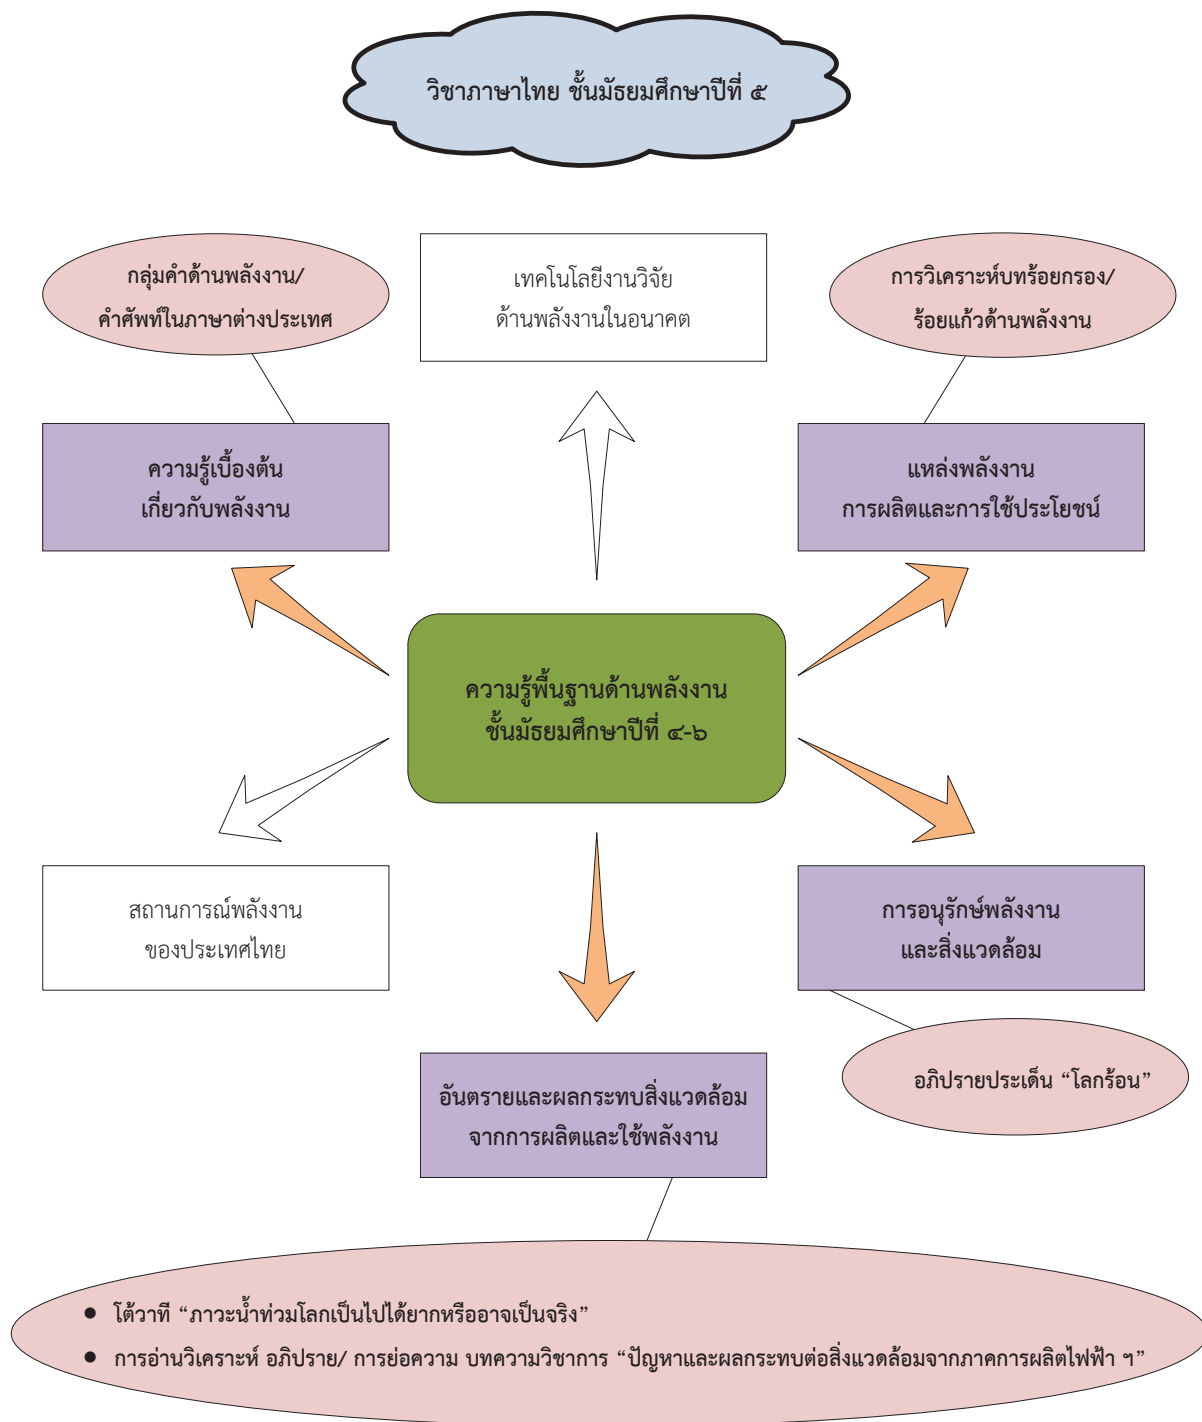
วิชาภาษาไทย ชั้นมัธยมศึกษาปีที่ ๕

กลุ่มคำด้านพลังงาน/ คำศัพท์ในภาษาต่างประเทศ

เทคโนโลยีงานวิจัย ด้านพลังงานในอนาคต

การวิเคราะห์บทร้อยกรอง/ ร้อยแก้วด้านพลังงาน

ความรู้เบื้องต้น เกี่ยวกับพลังงาน

แหล่งพลังงาน การผลิตและการใช้ประโยชน์

ความรู้พื้นฐานด้านพลังงาน ชั้นมัธยมศึกษาปีที่ ๔-๖

สถานการณ์พลังงาน ของประเทศไทย

การอนุรักษ์พลังงาน และสิ่งแวดล้อม

อภิปรายประเด็น "โลกร้อน"

อันตรายและผลกระทบสิ่งแวดล้อม จากการผลิตและใช้พลังงาน

• โต้วาที "ภาวะน้ำท่วมโลกเป็นไปได้ยากหรืออาจเป็นจริง"
• การอ่านวิเคราะห์ อภิปราย/ การย่อความ บทความวิชาการ "ปัญหาและผลกระทบต่อสิ่งแวดล้อมจากภาคการผลิตไฟฟ้า ฯ"